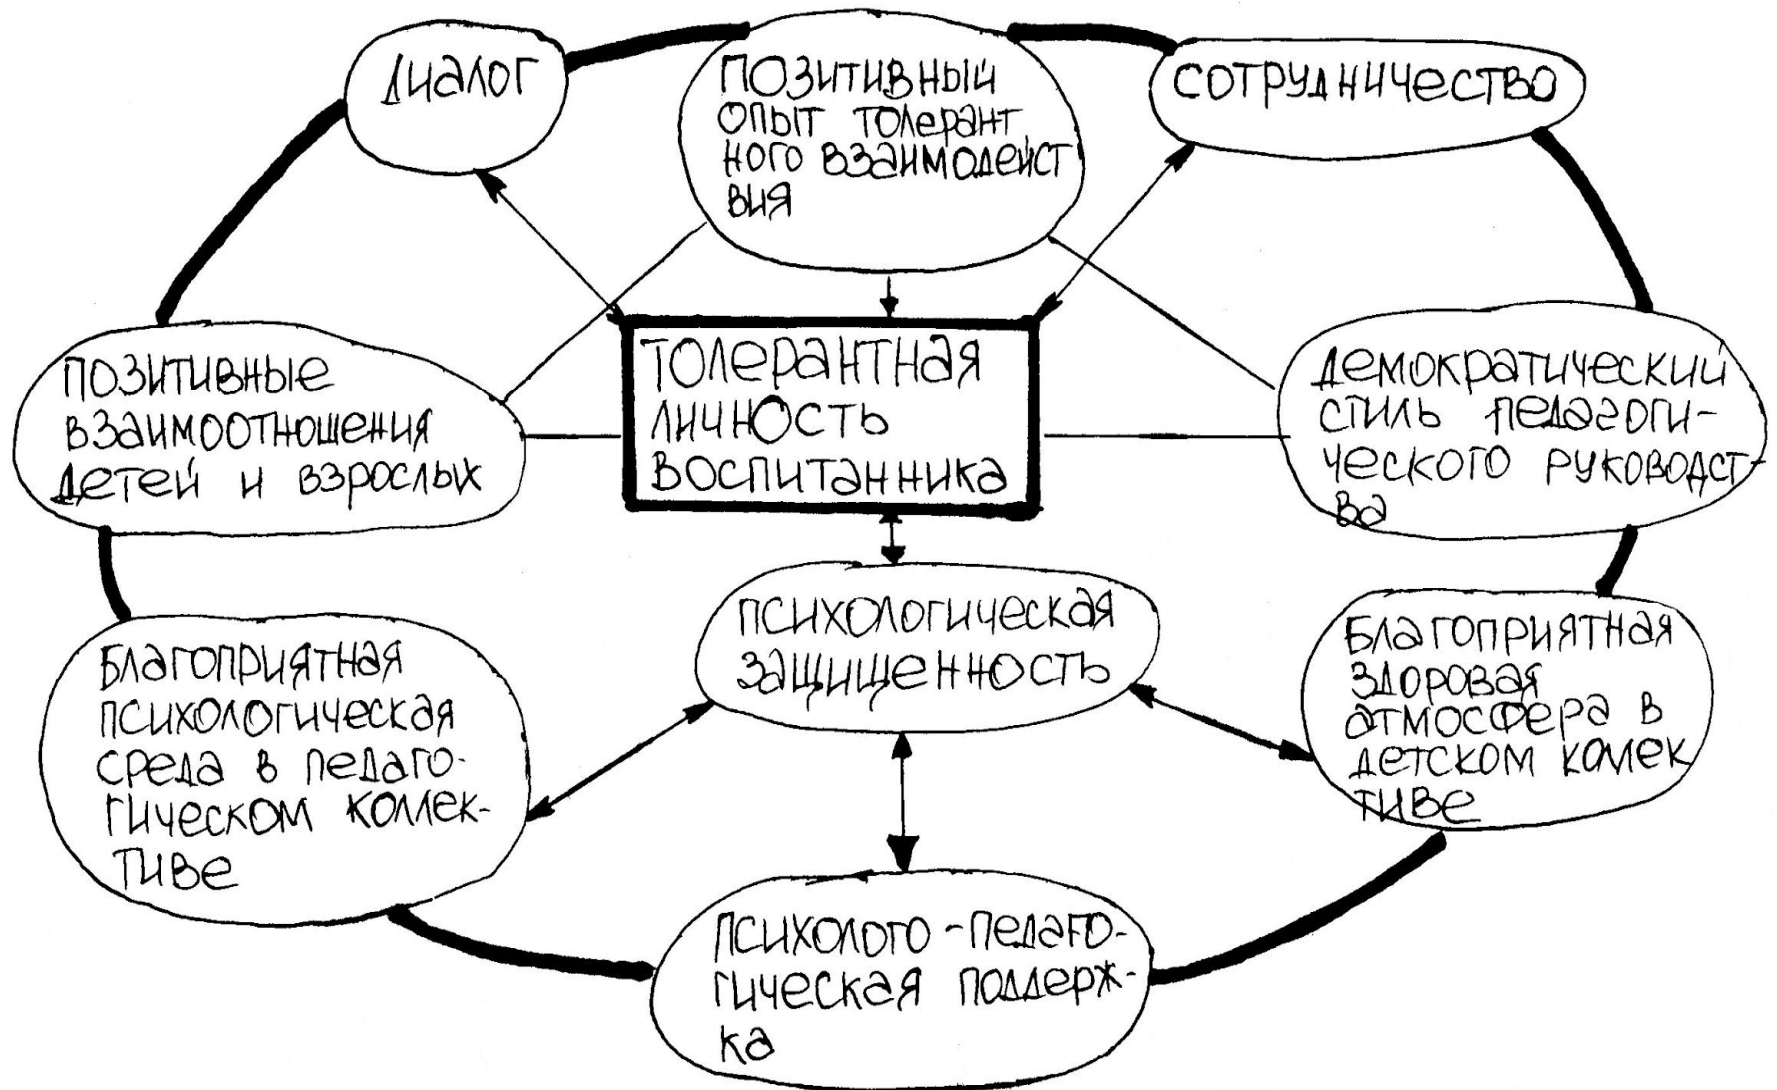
Диалог

Позитивный опыт толерантного взаимодействия

Сотрудничество

Позитивные взаимоотношения детей и взрослых

Толерантная личность воспитанника

Демократический стиль педагогического руководства

Психологическая защищенность

Благоприятная психологическая среда в педагогическом коллективе

Благоприятная здоровая атмосфера в детском коллективе

Психолого-педагогическая поддержка